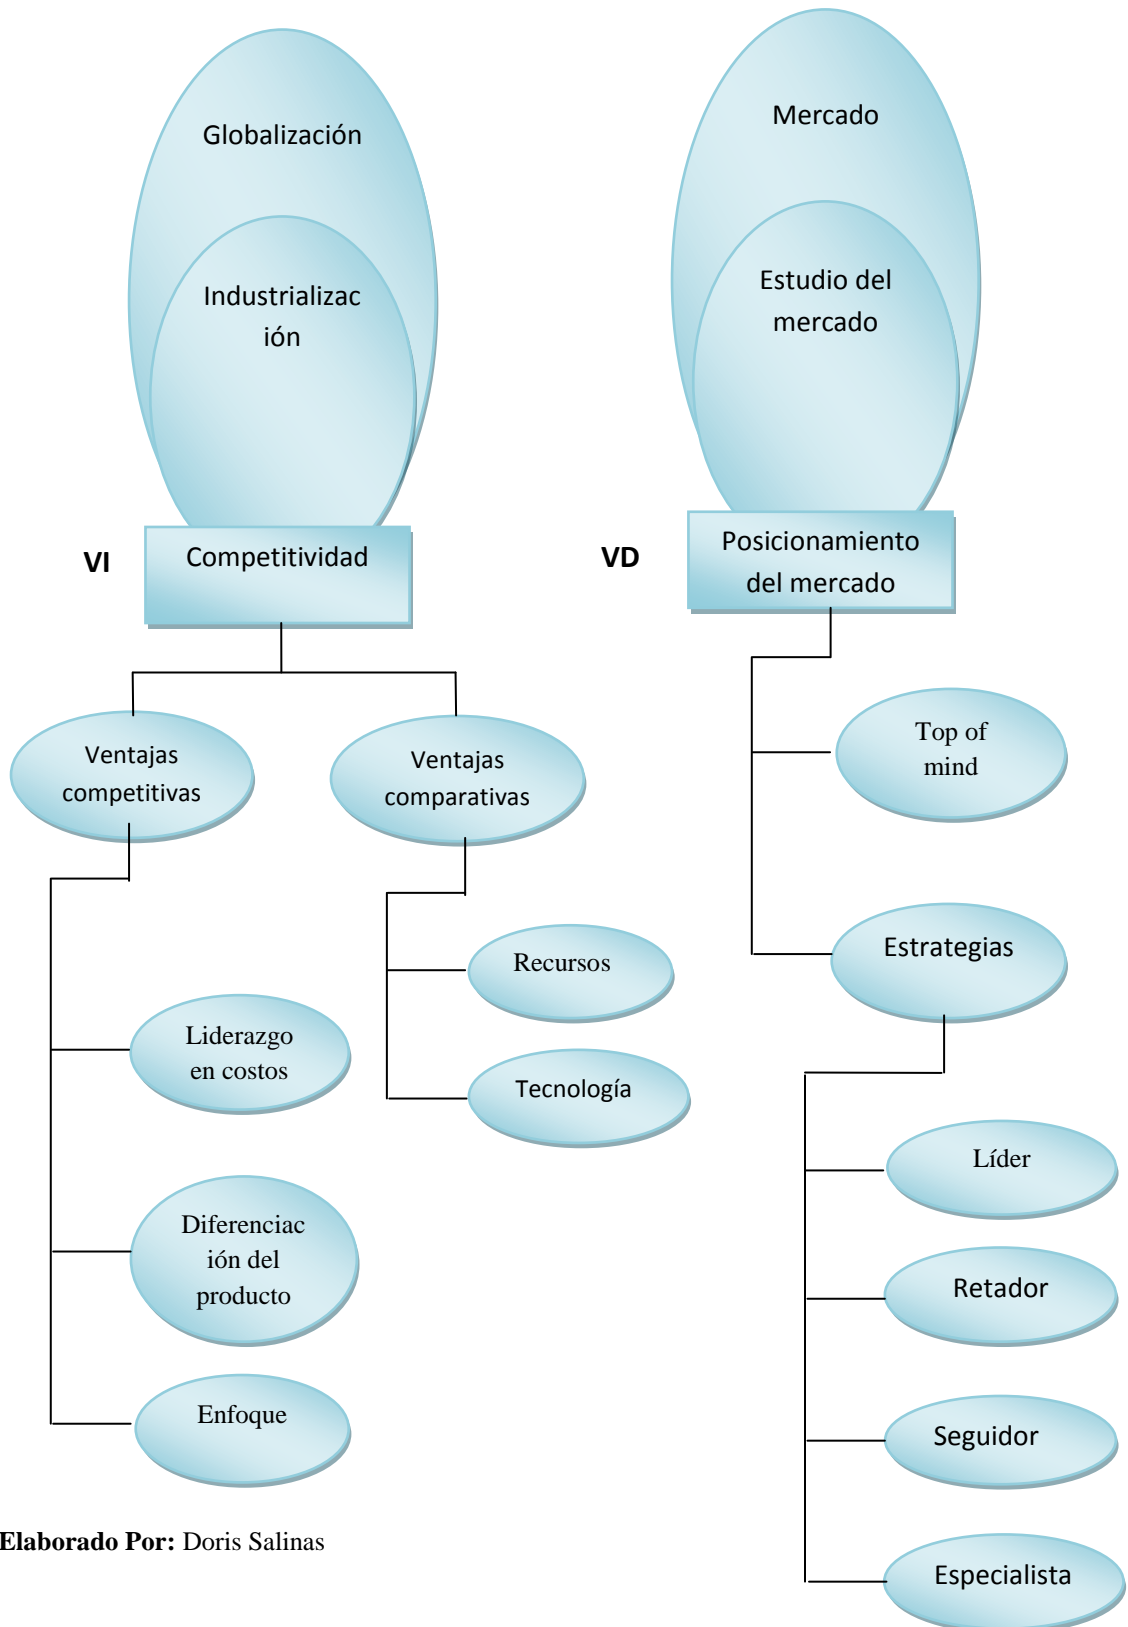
Globalización

Industrialización

VI Competitividad

Ventajas competitivas

Ventajas comparativas

Recursos

Tecnología

Liderazgo en costos

Diferenciación del producto

Enfoque

Mercado

Estudio del mercado

VD Posicionamiento del mercado

Top of mind

Estrategias

Líder

Retador

Seguidor

Especialista

**Elaborado Por:** Doris Salinas